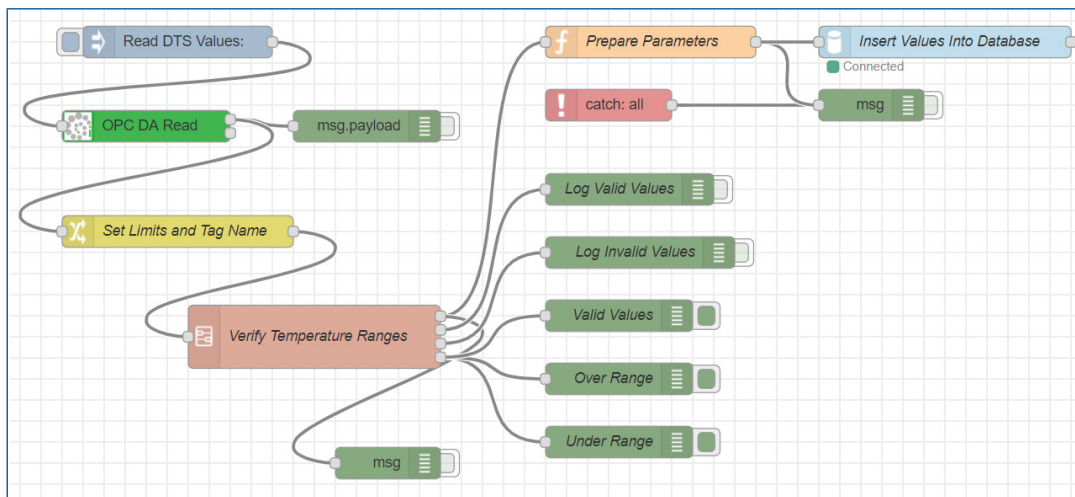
Read DTS Values:

OPC DA Read

msg.payload

Set Limits and Tag Name

Verify Temperature Ranges

msg

Prepare Parameters

Insert Values Into Database

Connected

catch: all

msg

Log Valid Values

Log Invalid Values

Valid Values

Over Range

Under Range